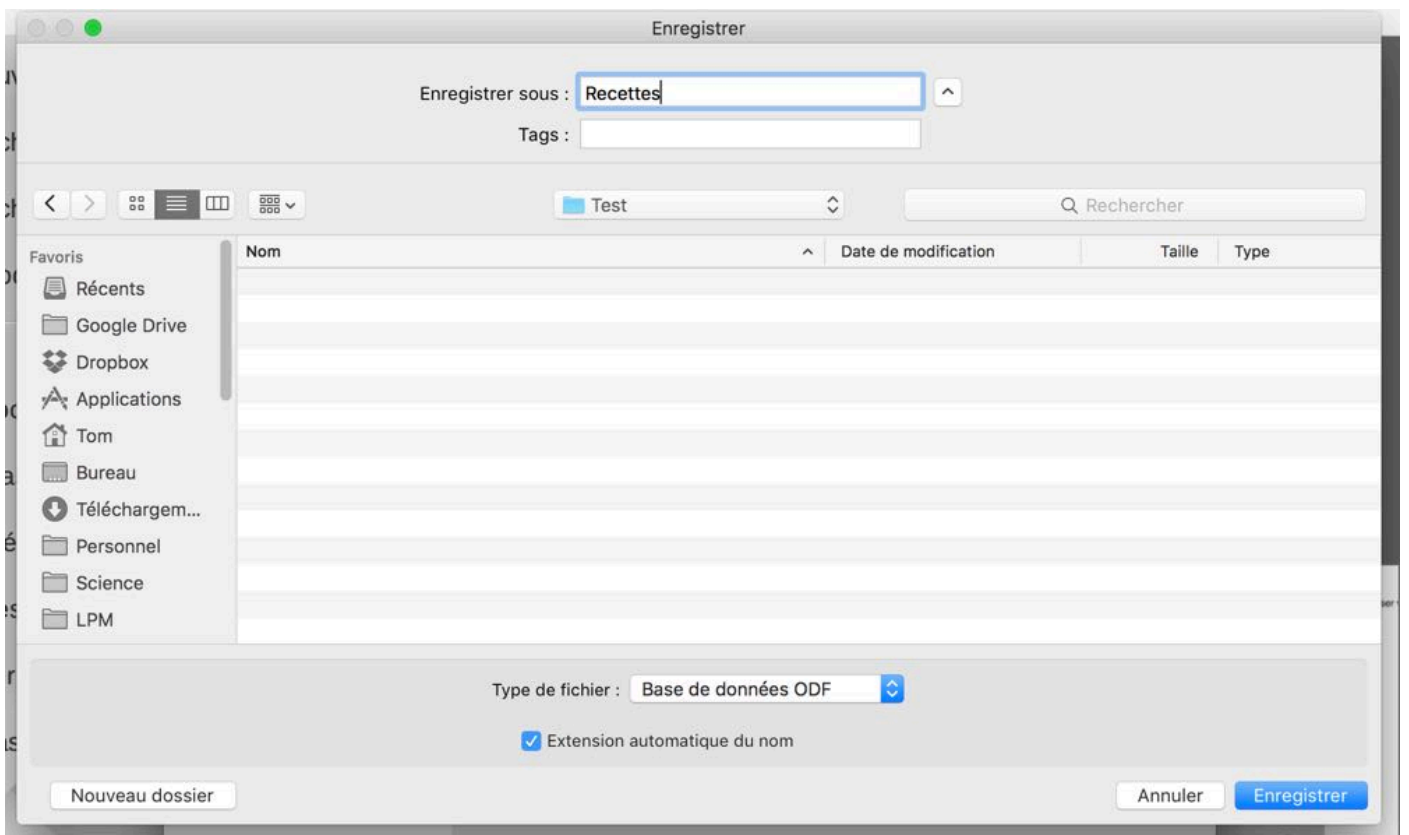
Enregistrer

Enregistrer sous : Recettes

Tags :

Test

Rechercher

Favoris

Récents

Google Drive

Dropbox

Applications

Tom

Bureau

Téléchargem...

Personnel

Science

LPM

| Nom | Date de modification | Taille | Type |
|---|---|---|---|

Type de fichier : Base de données ODF

Extension automatique du nom

Nouveau dossier

Annuler

Enregistrer